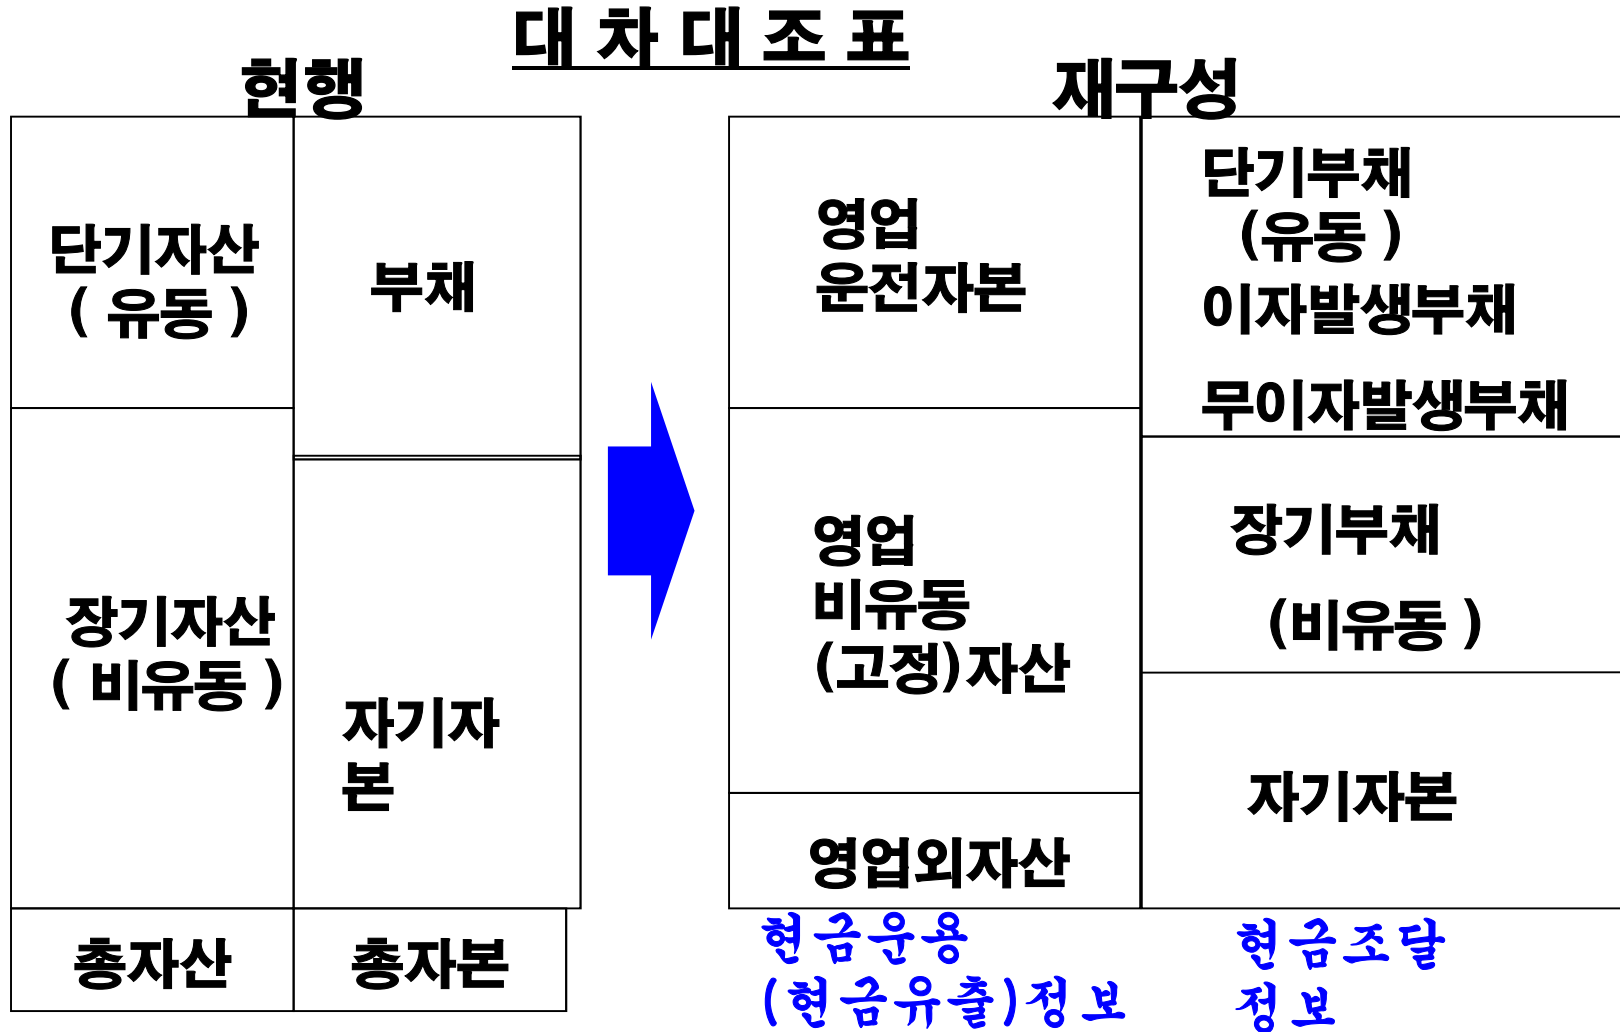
대 차 대 조 표

현행

단기자산 ( 유동 )

부채

장기자산 ( 비유동 )

자기자본

총자산

총자본

재구성

영업 운전자본

단기부채 (유동 )

이자발생부채

무이자발생부채

영업 비유동 (고정)자산

장기부채

(비유동 )

자기자본

영업외자산

현금운용 (현금유출)정보

현금조달 정보